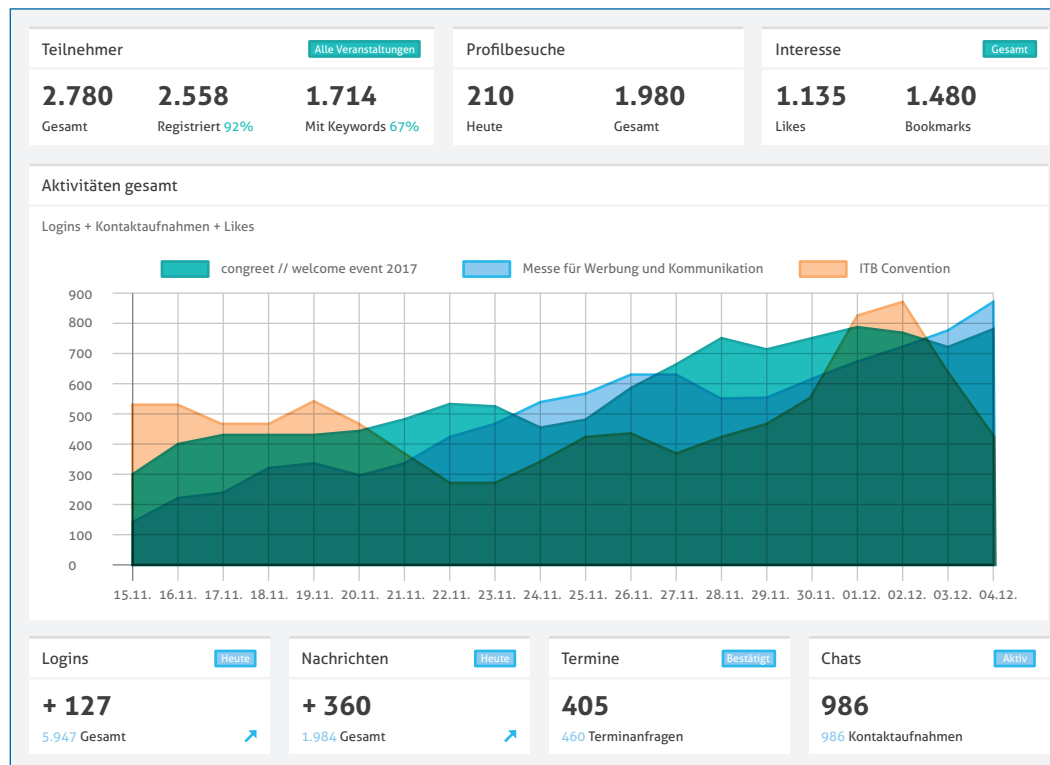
Teilnehmer
Alle Veranstaltungen

2.780
Gesamt

2.558
Registriert 92%

1.714
Mit Keywords 67%

Profilbesuche

210
Heute

1.980
Gesamt

Interesse
Gesamt

1.135
Likes

1.480
Bookmarks

Aktivitäten gesamt

Logins + Kontaktaufnahmen + Likes

congreet // welcome event 2017
Messe für Werbung und Kommunikation
ITB Convention

900
800
700
600
500
400
300
200
100
0

15.11. 16.11. 17.11. 18.11. 19.11. 20.11. 21.11. 22.11. 23.11. 24.11. 25.11. 26.11. 27.11. 28.11. 29.11. 30.11. 01.12. 02.12. 03.12. 04.12.

Logins
Heute
+ 127
5.947 Gesamt

Nachrichten
Heute
+ 360
1.984 Gesamt

Termine
Bestätigt
405
460 Terminanfragen

Chats
Aktiv
986
986 Kontaktaufnahmen